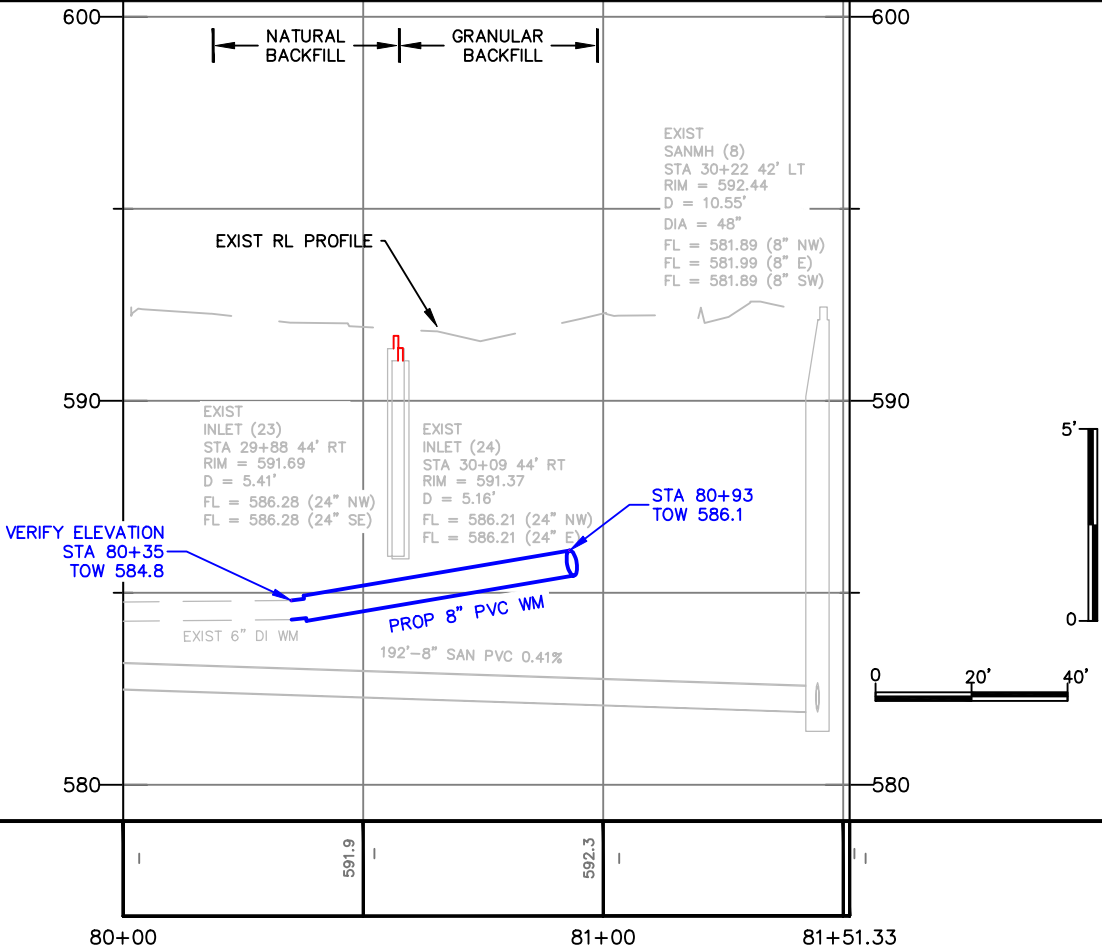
600
600
NATURAL BACKFILL
GRANULAR BACKFILL

EXIST
SANMH (8)
STA 30+22 42' LT
RIM = 592.44
D = 10.55'
DIA = 48"
FL = 581.89 (8" NW)
FL = 581.99 (8" E)
FL = 581.89 (8" SW)

EXIST RL PROFILE

590
590

EXIST
INLET (23)
STA 29+88 44' RT
RIM = 591.69
D = 5.41'
FL = 586.28 (24" NW)
FL = 586.28 (24" SE)

EXIST
INLET (24)
STA 30+09 44' RT
RIM = 591.37
D = 5.16'
FL = 586.21 (24" NW)
FL = 586.21 (24" E)

STA 80+93
TOW 586.1

VERIFY ELEVATION
STA 80+35
TOW 584.8

PROP 8" PVC WM
EXIST 6" DI WM
192'-8" SAN PVC 0.41%

5'
0
0
20'
40'

580
580

591.9
592.3

80+00
81+00
81+51.33